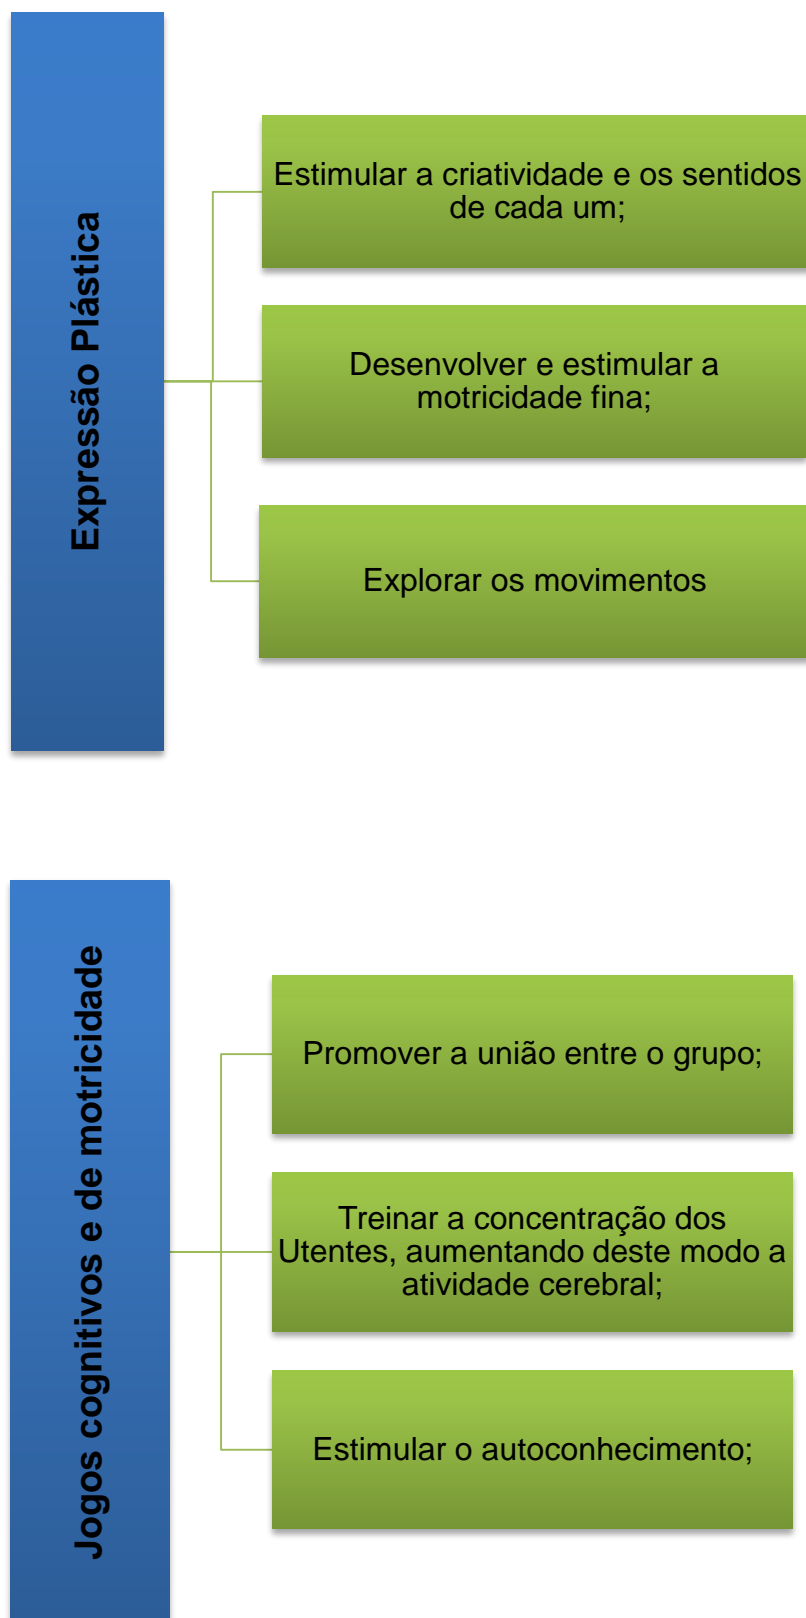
Expressão Plástica

Estimular a criatividade e os sentidos de cada um;

Desenvolver e estimular a motricidade fina;

Explorar os movimentos

Jogos cognitivos e de motricidade

Promover a união entre o grupo;

Treinar a concentração dos Utentes, aumentando deste modo a atividade cerebral;

Estimular o autoconhecimento;